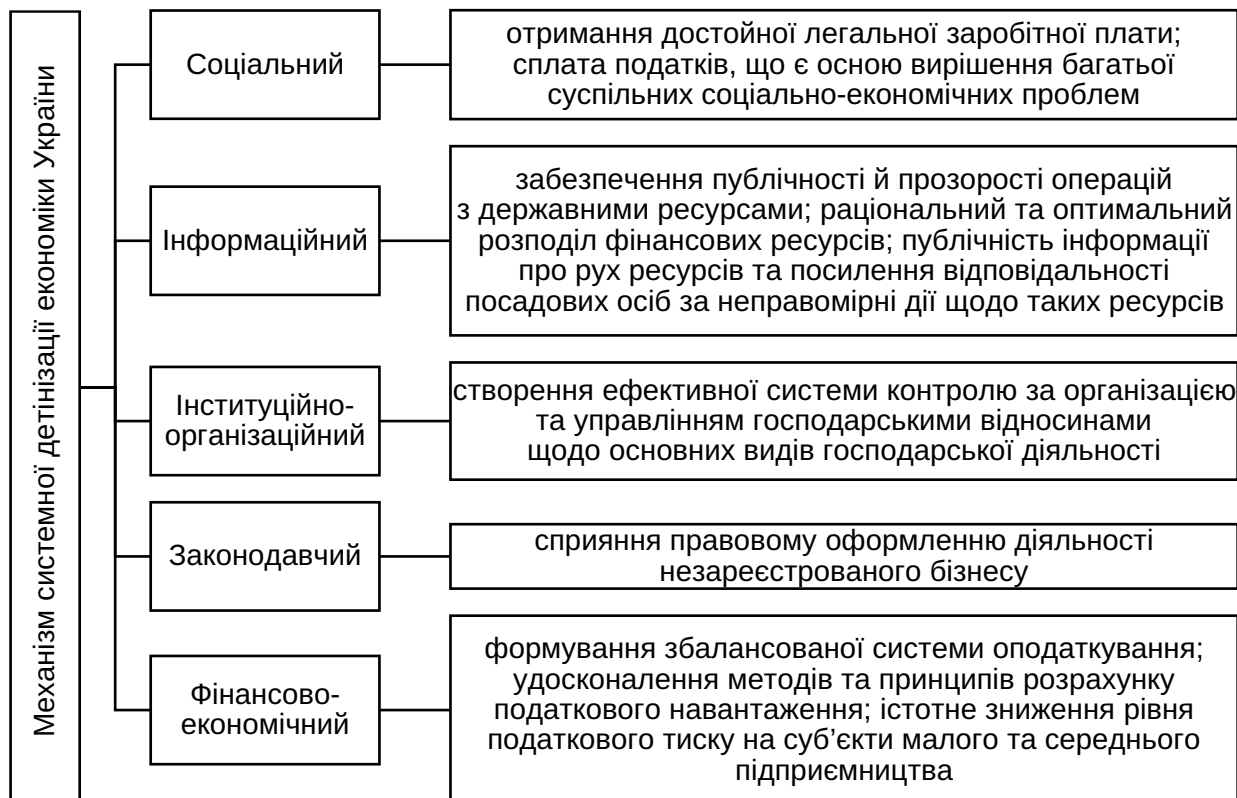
Механізм системної детінізації економіки України

Соціальний

отримання достойної легальної заробітної плати; сплата податків, що є осною вирішення багатьої суспільних соціально-економічних проблем

Інформаційний

забезпечення публічності й прозорості операцій з державними ресурсами; раціональний та оптимальний розподіл фінансових ресурсів; публічність інформації про рух ресурсів та посилення відповідальності посадових осіб за неправомірні дії щодо таких ресурсів

Інституційно-організаційний

створення ефективної системи контролю за організацією та управлінням господарськими відносинами щодо основних видів господарської діяльності

Законодавчий

сприяння правовому оформленню діяльності незареєстрованого бізнесу

Фінансово-економічний

формування збалансованої системи оподаткування; удосконалення методів та принципів розрахунку податкового навантаження; істотне зниження рівня податкового тиску на суб'єкти малого та середнього підприємництва